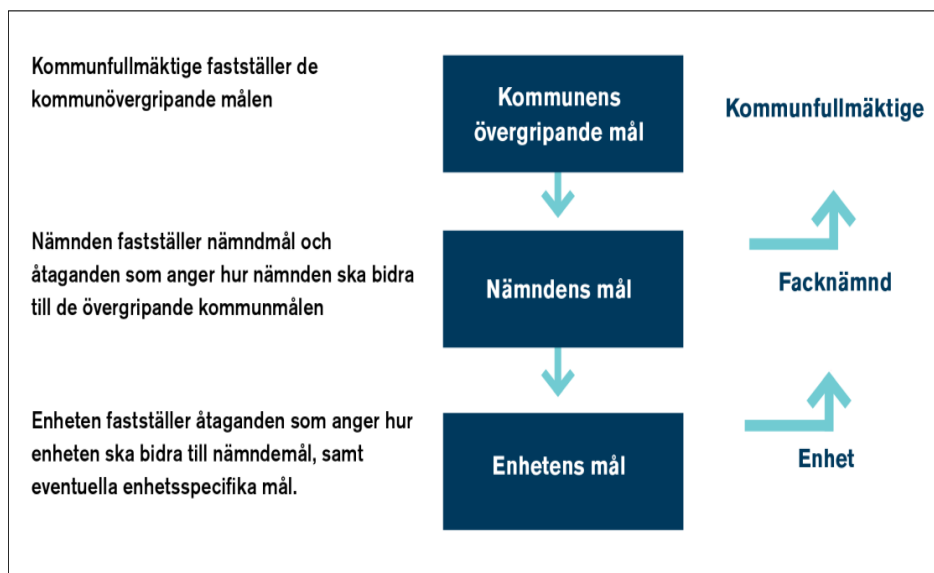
Kommunfullmäktige fastställer de kommunövergripande målen

Kommunens övergripande mål

Kommunfullmäktige

Nämnden fastställer nämndmål och åtaganden som anger hur nämnden ska bidra till de övergripande kommunmålen

Nämndens mål

Facknämnd

Enheten fastställer åtaganden som anger hur enheten ska bidra till nämndemål, samt eventuella enhetsspecifika mål.

Enhetens mål

Enhet